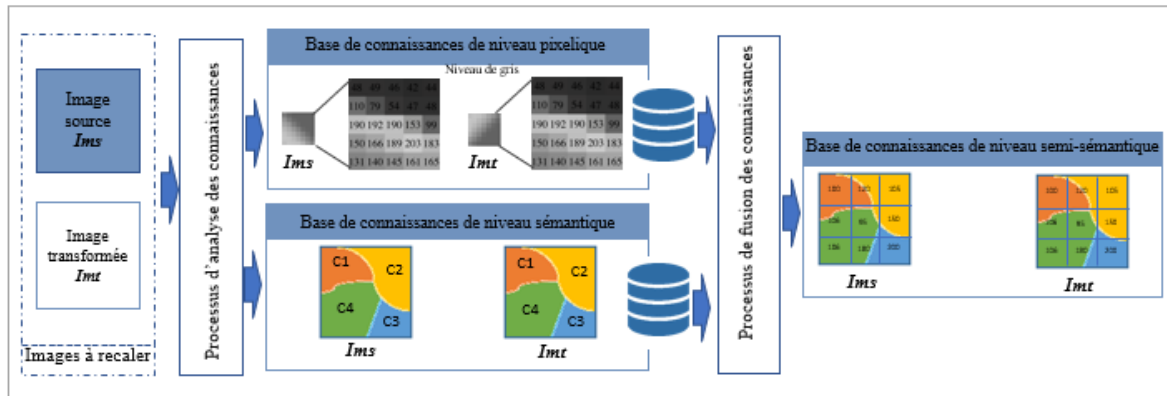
Image source
*Ims*

Image transformée
*Imt*

Images à recaler

Processus d'analyse des connaissances

Base de connaissances de niveau pixelique

Niveau de gris

| 48 | 49 | 46 | 42 | 44 |
|---|---|---|---|---|
| 110 | 79 | 54 | 47 | 48 |
| 190 | 192 | 190 | 153 | 99 |
| 150 | 166 | 189 | 203 | 183 |
| 131 | 140 | 145 | 161 | 165 |

*Ims*

| 48 | 49 | 46 | 42 | 44 |
|---|---|---|---|---|
| 110 | 79 | 54 | 47 | 48 |
| 190 | 192 | 190 | 153 | 99 |
| 150 | 166 | 189 | 203 | 183 |
| 131 | 140 | 145 | 161 | 165 |

*Imt*

Base de connaissances de niveau sémantique

C1 C2 C4 C3

*Ims*

C1 C2 C4 C3

*Imt*

Processus de fusion des connaissances

Base de connaissances de niveau semi-sémantique

| 180 | 120 | 105 |
|---|---|---|
| 106 | 95 | 150 |
| 106 | 180 | 200 |

*Ims*

| 100 | 120 | 105 |
|---|---|---|
| 106 | 95 | 150 |
| 106 | 180 | 200 |

*Imt*